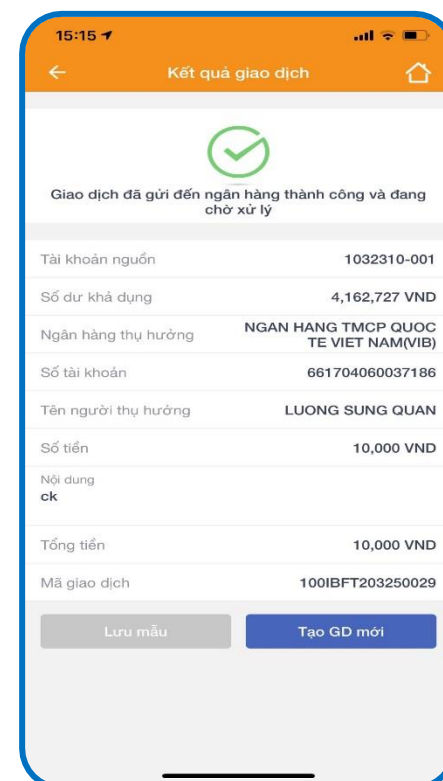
15:15

Kết quả giao dịch

Giao dịch đã gửi đến ngân hàng thành công và đang chờ xử lý

| | |
|---|---|
| Tài khoản nguồn | 1032310-001 |
| Số dư khả dụng | 4,162,727 VND |
| Ngân hàng thụ hưởng | NGAN HANG TMCP QUOC TE VIET NAM(VIB) |
| Số tài khoản | 661704060037186 |
| Tên người thụ hưởng | LUONG SUNG QUAN |
| Số tiền | 10,000 VND |

Nội dung
ck

| | |
|---|---|
| Tổng tiền | 10,000 VND |
| Mã giao dịch | 100IBFT203250029 |

Lưu mẫu

Tạo GD mới